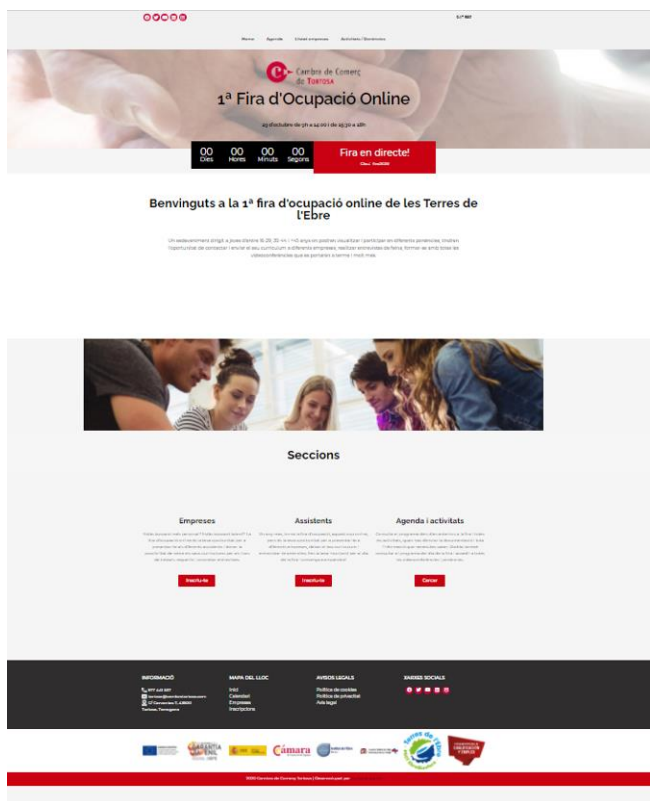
Home Agenda Catàleg empreses Assistents / Candidats

Cambra de Comerç de Tortosa

1ª Fira d'Ocupació Online

00 Dies 00 Hores 00 Minuts 00 Segons

Fira en directe!

Benvinguts a la 1ª fira d'ocupació online de les Terres de l'Ebre

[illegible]

Seccions

Empreses

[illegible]

Inscriu-te

Assistents

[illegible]

Inscriu-te

Agenda i activitats

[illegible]

Conèixer

INFORMACIÓ

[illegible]

MAPA DEL LLOC

Inici
Calendari
Empreses
Inscripcions

AVISOS LEGALS

Política de cookies
Política de privacitat
Avís legal

XARXES SOCIALS

Cámara

Terres de l'Ebre

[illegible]